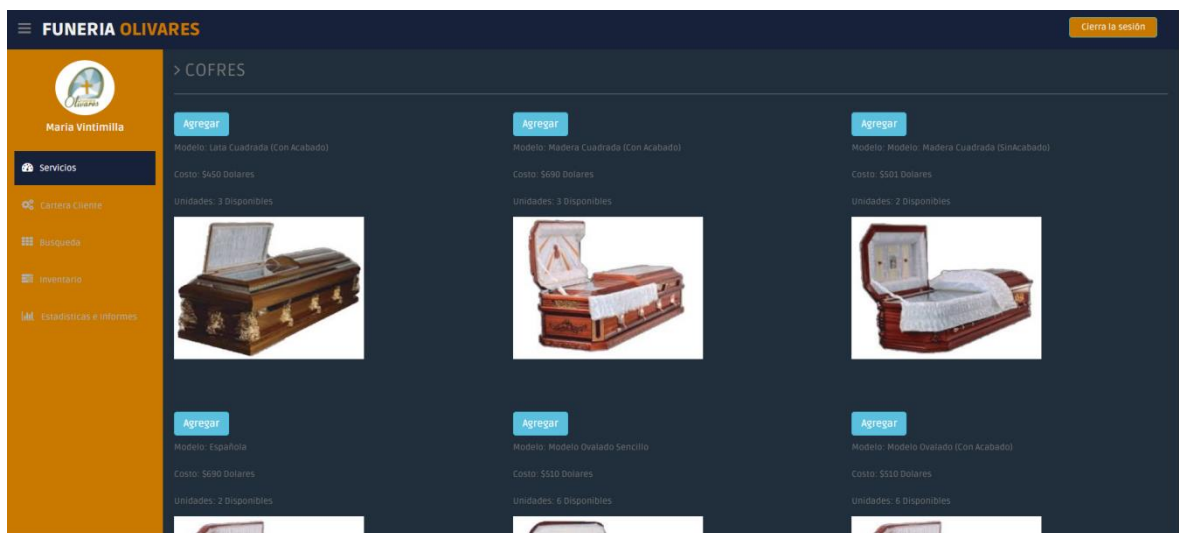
FUNERIA OLIVARES

Cierra la sesión

Olivares

Maria Vintimilla

Servicios

Cartera Cliente

Busqueda

Inventario

Estadisticas e Informes

> COFRES

Agregar
Modelo: Lata Cuadrada (Con Acabado)
Costo: $450 Dolares
Unidades: 3 Disponibles

Agregar
Modelo: Madera Cuadrada (Con Acabado)
Costo: $690 Dolares
Unidades: 3 Disponibles

Agregar
Modelo: Modelo: Madera Cuadrada (SinAcabado)
Costo: $501 Dolares
Unidades: 2 Disponibles

Agregar
Modelo: Española
Costo: $690 Dolares
Unidades: 2 Disponibles

Agregar
Modelo: Modelo Ovalado Sencillo
Costo: $510 Dolares
Unidades: 6 Disponibles

Agregar
Modelo: Modelo Ovalado (Con Acabado)
Costo: $510 Dolares
Unidades: 6 Disponibles